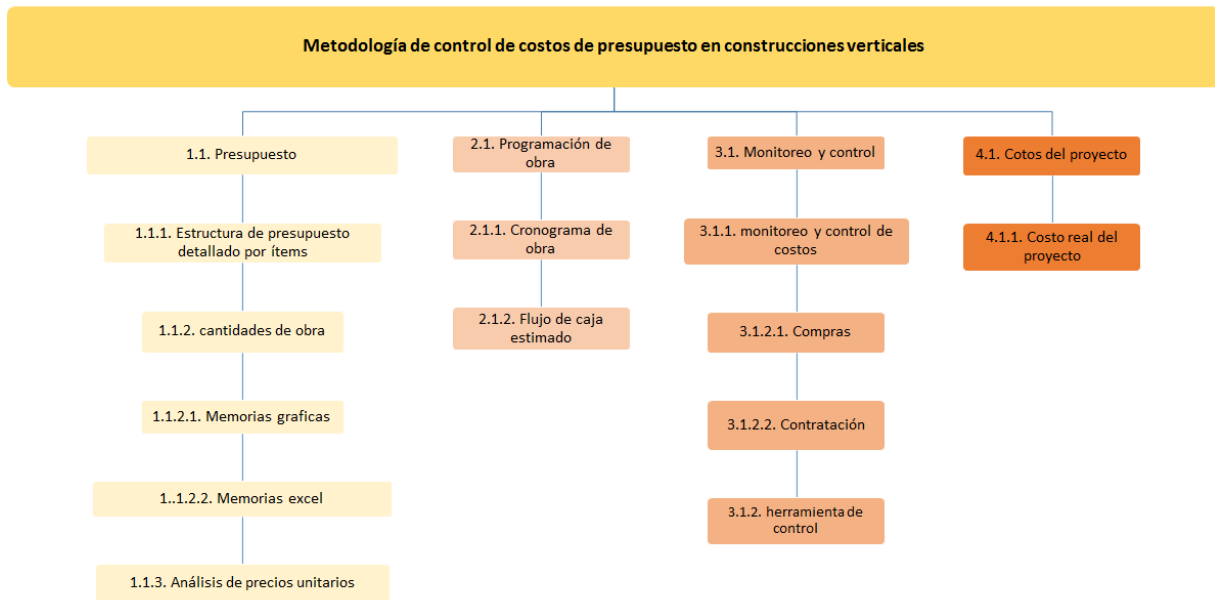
Metodología de control de costos de presupuesto en construcciones verticales

1.1. Presupuesto

1.1.1. Estructura de presupuesto detallado por ítems

1.1.2. cantidades de obra

1.1.2.1. Memorias graficas

1..1.2.2. Memorias excel

1.1.3. Análisis de precios unitarios

2.1. Programación de obra

2.1.1. Cronograma de obra

2.1.2. Flujo de caja estimado

3.1. Monitoreo y control

3.1.1. monitoreo y control de costos

3.1.2.1. Compras

3.1.2.2. Contratación

3.1.2. herramienta de control

4.1. Cotos del proyecto

4.1.1. Costo real del proyecto